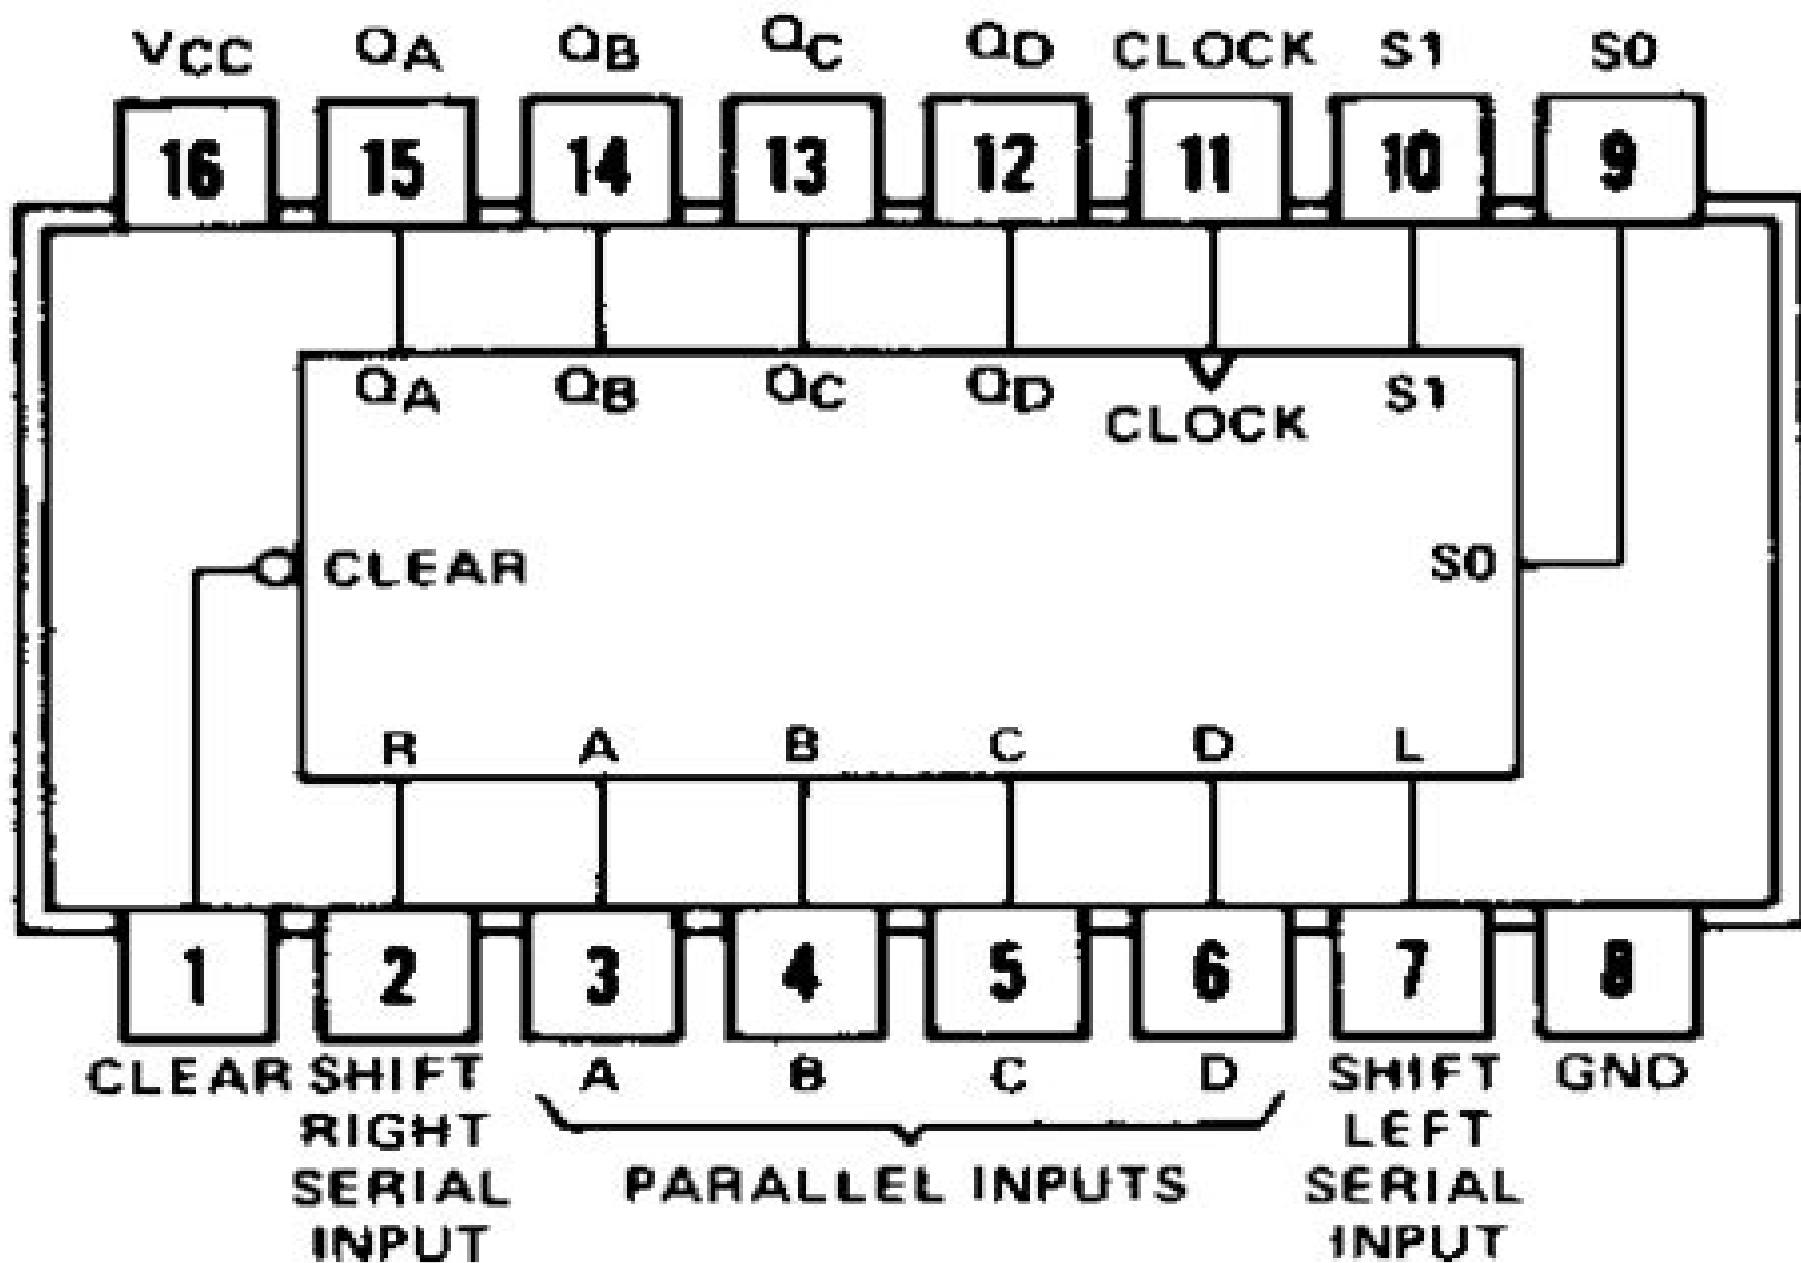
VCC $Q_A$ $Q_B$ $Q_C$ $Q_D$ CLOCK S1 S0

16 15 14 13 12 11 10 9

$Q_A$ $Q_B$ $Q_C$ $Q_D$ CLOCK S1

CLEAR

S0

R A B C D L

1 2 3 4 5 6 7 8

CLEAR

SHIFT RIGHT SERIAL INPUT

A B C D

PARALLEL INPUTS

SHIFT LEFT SERIAL INPUT

GND